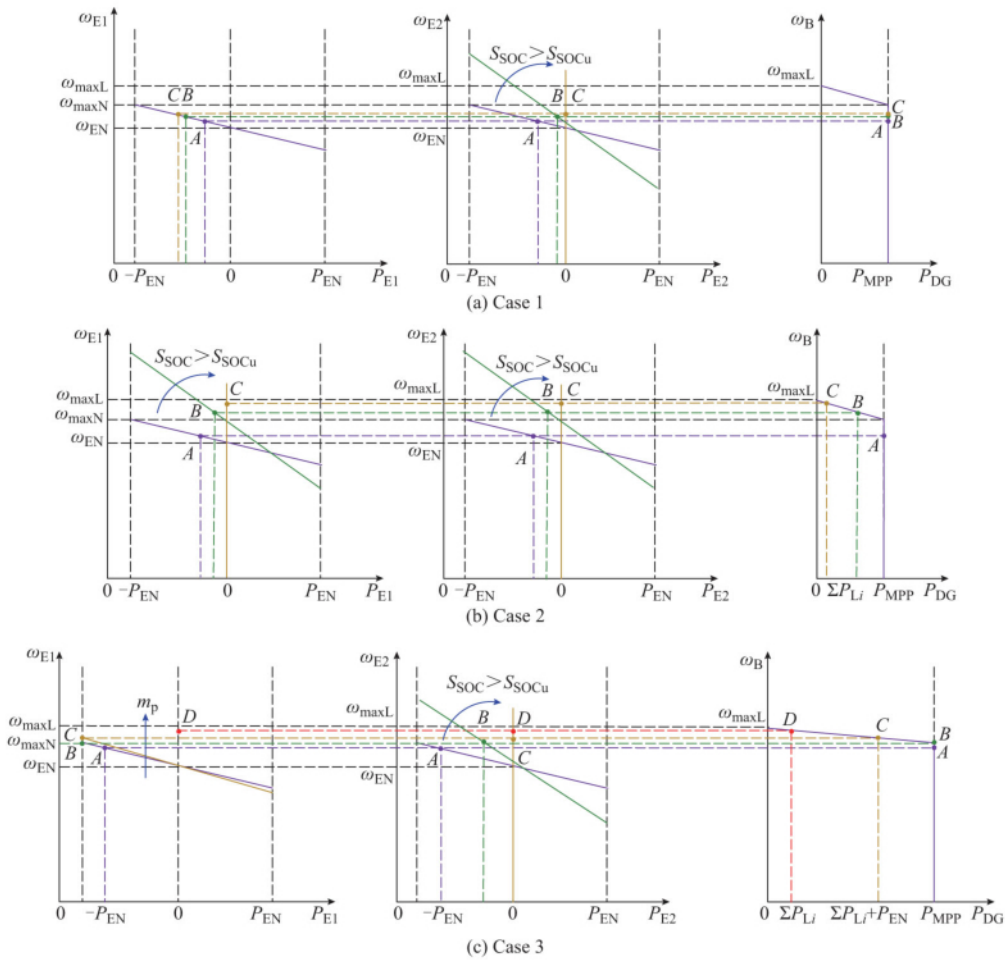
$\omega_{E1}$
$\omega_{maxL}$
$\omega_{maxN}$
$\omega_{EN}$
$C$ $B$
$A$
$0$ $-P_{EN}$ $0$ $P_{EN}$ $P_{E1}$

$\omega_{E2}$
$S_{SOC}>S_{SOCu}$
$\omega_{maxL}$
$B$ $C$
$A$
$\omega_{EN}$
$0$ $-P_{EN}$ $0$ $P_{EN}$ $P_{E2}$

$\omega_B$
$\omega_{maxL}$
$C$
$A$ $B$
$0$ $P_{MPP}$ $P_{DG}$

(a) Case 1

$\omega_{E1}$
$S_{SOC}>S_{SOCu}$
$C$
$\omega_{maxL}$
$\omega_{maxN}$
$B$
$\omega_{EN}$
$A$
$0$ $-P_{EN}$ $0$ $P_{EN}$ $P_{E1}$

$\omega_{E2}$
$S_{SOC}>S_{SOCu}$
$\omega_{maxL}$
$B$ $C$
$\omega_{EN}$
$A$
$0$ $-P_{EN}$ $0$ $P_{EN}$ $P_{E2}$

$\omega_B$
$\omega_{maxL}$
$C$
$B$
$A$
$0$ $\Sigma P_{Li}$ $P_{MPP}$ $P_{DG}$

(b) Case 2

$\omega_{E1}$
$m_p$
$D$
$\omega_{maxL}$
$\omega_{maxN}$
$C$
$B$ $A$
$\omega_{EN}$
$0$ $-P_{EN}$ $0$ $P_{EN}$ $P_{E1}$

$\omega_{E2}$
$S_{SOC}>S_{SOCu}$
$\omega_{maxL}$
$B$ $D$
$A$ $C$
$\omega_{EN}$
$0$ $-P_{EN}$ $0$ $P_{EN}$ $P_{E2}$

$\omega_B$
$\omega_{maxL}$
$D$
$C$
$B$
$A$
$0$ $\Sigma P_{Li}$ $\Sigma P_{Li}+P_{EN}$ $P_{MPP}$ $P_{DG}$

(c) Case 3